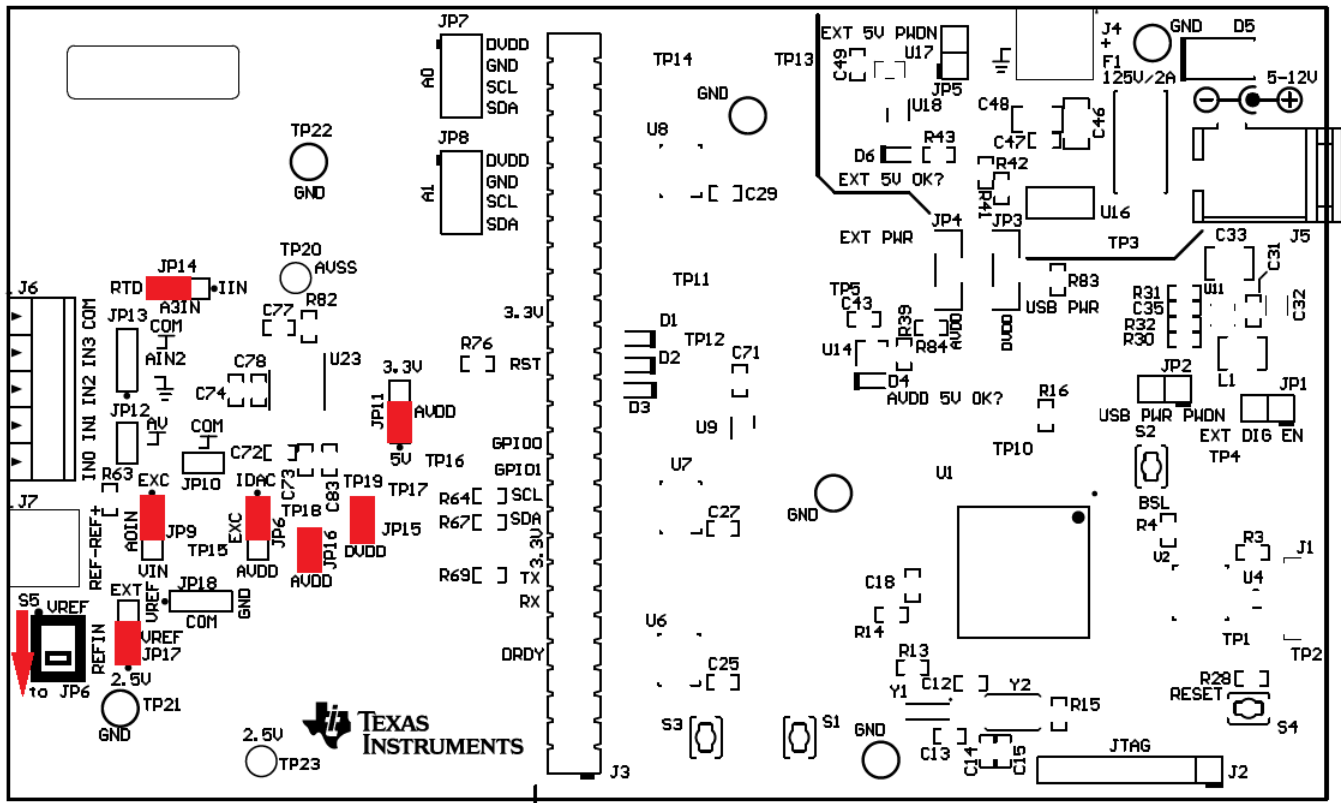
JP7
A0
DVDD
GND
SCL
SDA
JP8
A1
DVDD
GND
SCL
SDA
TP22
GND
TP14
TP13
GND
U8
C29
EXT 5V PWDN
C49
U17
JP5
U18
J4
+
F1
125V/2A
GND
D5
5-12V
C48
C47
C46
R43
D6
R42
EXT 5V OK?
R41
U16
JP3
JP4
EXT PWR
TP3
C33
C31
J5
R83
USB PWR
TP5
C43
R39
AVDD
DVDD
R84
U14
D4
AVDD 5V OK?
R31
C35
R32
R30
U11
C32
L1
JP2
USB PWR
PWDN
JP1
EXT
DIG
EN
TP4
R16
TP10
S2
BSL
R4
U2
R3
J1
U4
TP1
TP2
R28
RESET
S4
J6
COM
IN3
IN2
IN1
IN0
RTD
JP14
IIN
A3IN
TP20
AVSS
JP13
COM
AIN2
R82
C77
3.3V
U23
C78
C74
R76
RST
D1
D2
D3
TP12
TP11
C71
U9
JP12
AV
COM
C72
JP11
3.3V
AVDD
5V
TP16
GPIO0
GPIO1
JP10
R63
EXC
IDAC
C73
C83
TP19
TP17
R64
SCL
J7
REF-REF+
AOIN
JP9
TP15
EXC
JP6
TP18
JP16
JP15
DVDD
R67
SDA
3.3V
VIN
AVDD
AVDD
R69
TX
RX
DRDY
EXT
JP18
VREF
GND
COM
S5
VREF
REFIN
VREF
JP17
to JP6
2.5V
TP21
GND
2.5V
TP23
TEXAS INSTRUMENTS
J3
U7
C27
GND
U1
C18
R14
R13
Y1
C12
Y2
R15
U6
C25
S3
S1
GND
C13
C14
C15
JTAG
J2